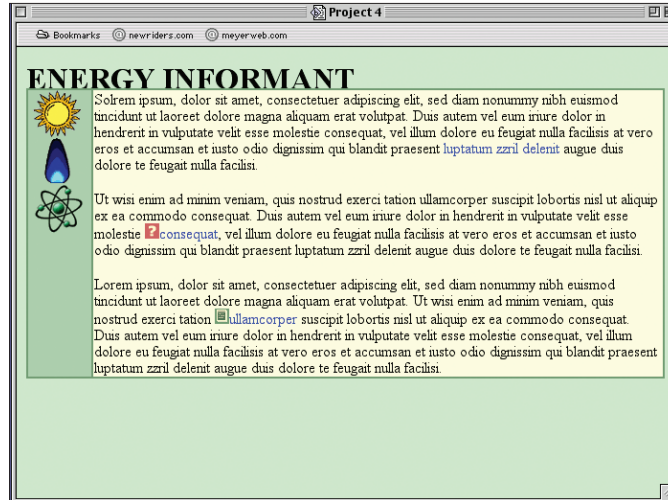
Project 4

Bookmarks newriders.com meyerweb.com

ENERGY INFORMANT

Solrem ipsum, dolor sit amet, consectetuer adipiscing elit, sed diam nonummy nibh euismod tincidunt ut laoreet dolore magna aliquam erat volutpat. Duis autem vel eum iriure dolor in hendrerit in vulputate velit esse molestie consequat, vel illum dolore eu feugiat nulla facilisis at vero eros et accumsan et iusto odio dignissim qui blandit praesent luptatum zzril delenit augue duis dolore te feugait nulla facilisi.

Ut wisi enim ad minim veniam, quis nostrud exerci tation ullamcorper suscipit lobortis nisl ut aliquip ex ea commodo consequat. Duis autem vel eum iriure dolor in hendrerit in vulputate velit esse molestie consequat, vel illum dolore eu feugiat nulla facilisis at vero eros et accumsan et iusto odio dignissim qui blandit praesent luptatum zzril delenit augue duis dolore te feugait nulla facilisi.

Lorem ipsum, dolor sit amet, consectetuer adipiscing elit, sed diam nonummy nibh euismod tincidunt ut laoreet dolore magna aliquam erat volutpat. Ut wisi enim ad minim veniam, quis nostrud exerci tation ullamcorper suscipit lobortis nisl ut aliquip ex ea commodo consequat. Duis autem vel eum iriure dolor in hendrerit in vulputate velit esse molestie consequat, vel illum dolore eu feugiat nulla facilisis at vero eros et accumsan et iusto odio dignissim qui blandit praesent luptatum zzril delenit augue duis dolore te feugait nulla facilisi.